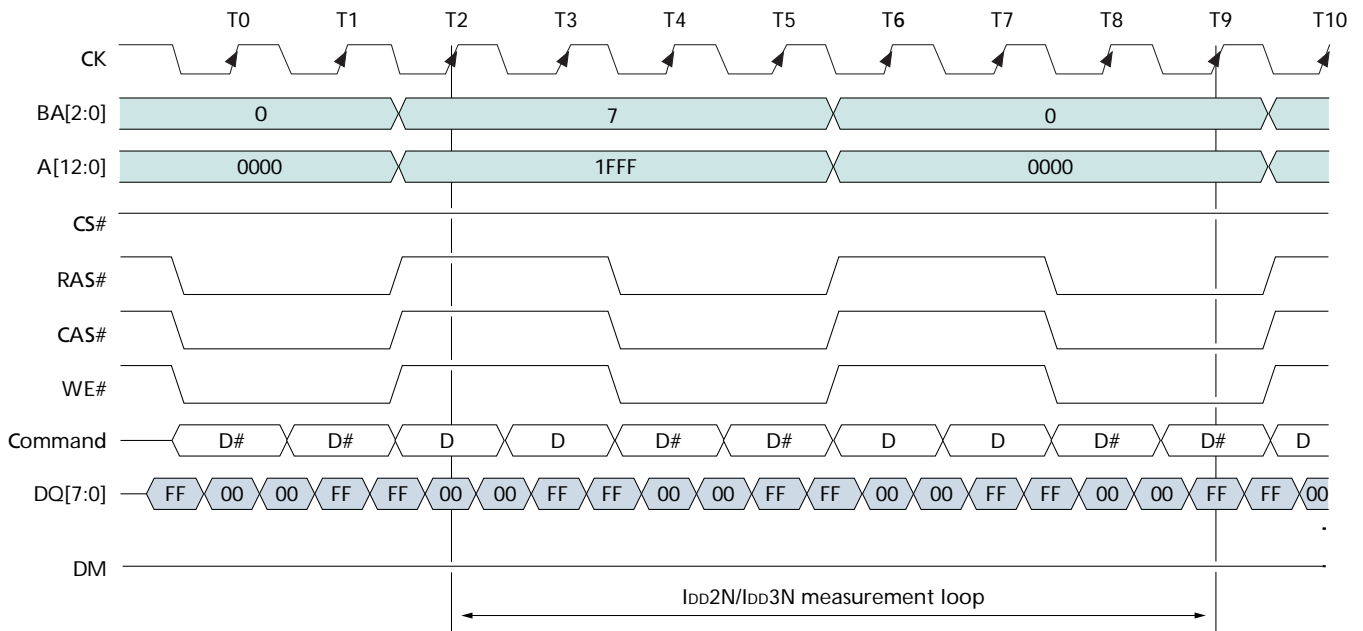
T0 T1 T2 T3 T4 T5 T6 T7 T8 T9 T10

CK

BA[2:0] 0 7 0

A[12:0] 0000 1FFF 0000

CS#

RAS#

CAS#

WE#

Command D# D# D D D# D# D D D# D# D

DQ[7:0] FF 00 00 FF FF 00 00 FF FF 00 00 FF FF 00 00 FF FF 00 00 FF FF 00

DM

$I_{DD}2N/I_{DD}3N$ measurement loop